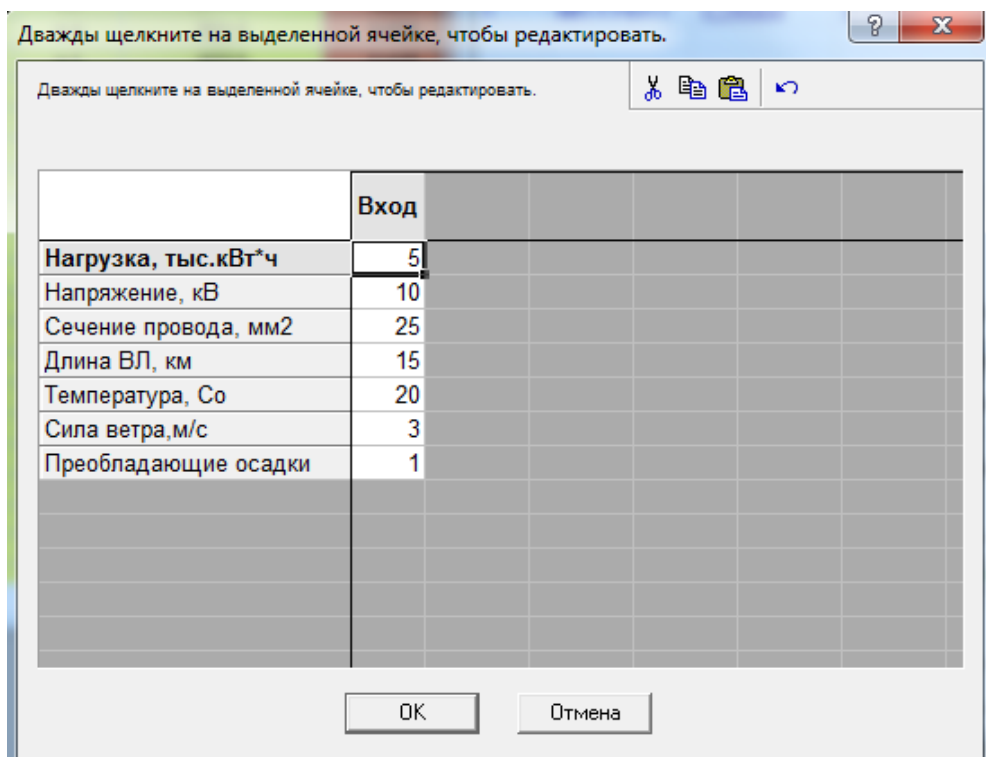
Дважды щелкните на выделенной ячейке, чтобы редактировать.

Дважды щелкните на выделенной ячейке, чтобы редактировать.

| | Вход |
|---|---|
| **Нагрузка, тыс.кВт*ч** | 5 |
| Напряжение, кВ | 10 |
| Сечение провода, мм2 | 25 |
| Длина ВЛ, км | 15 |
| Температура, Со | 20 |
| Сила ветра,м/с | 3 |
| Преобладающие осадки | 1 |

OK

Отмена